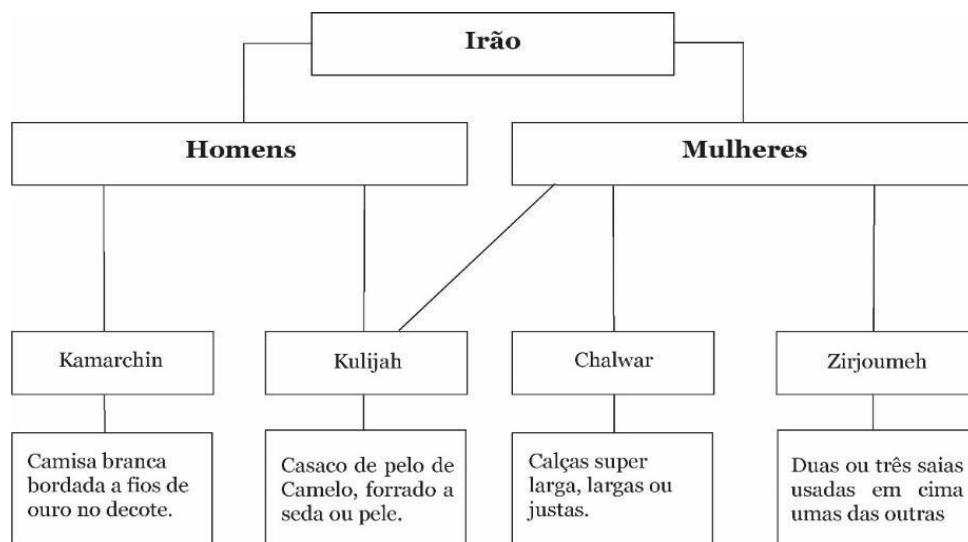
Irão

Homens

Mulheres

Kamarchin

Camisa branca bordada a fios de ouro no decote.

Kulijah

Casaco de pelo de Camelo, forrado a seda ou pele.

Chalwar

Calças super larga, largas ou justas.

Zirjoumeh

Duas ou três saias usadas em cima umas das outras